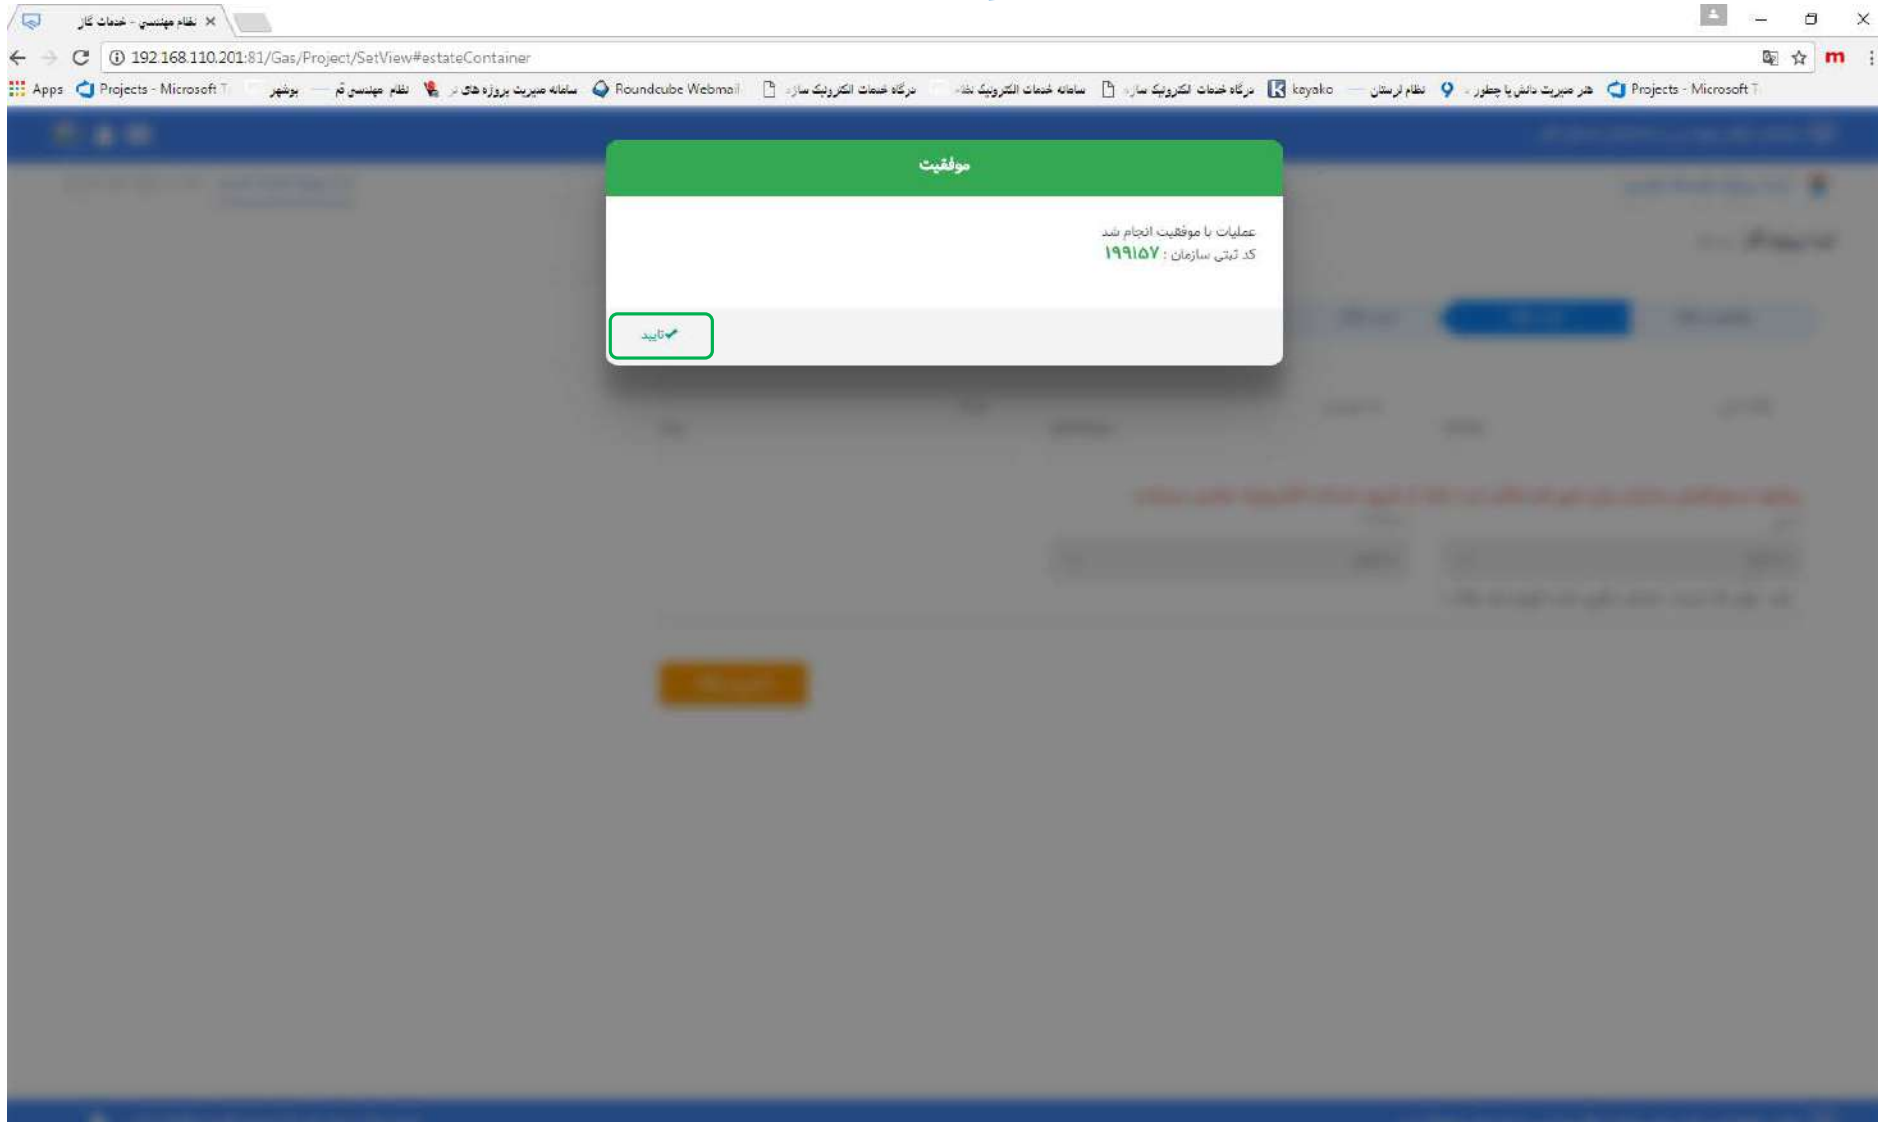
نظام مهندسي - خدمات گاز

192.168.110.201:81/Gas/Project/SetView#estateContainer

Apps Projects - Microsoft T بوشهر نظام مهندسی قم سامانه مدیریت پروژه های Roundcube Webmail درگاه خدمات الکترونیک ساز سامانه خدمات الکترونیک نظا درگاه خدمات لکترونیک ساز kayako نظام لرستان هنر مدیریت دانش یا چطور Projects - Microsoft T

موفقیت

عملیات با موفقیت انجام شد
کد ثبتی سازمان : ۱۹۹۱۵۷

تایید